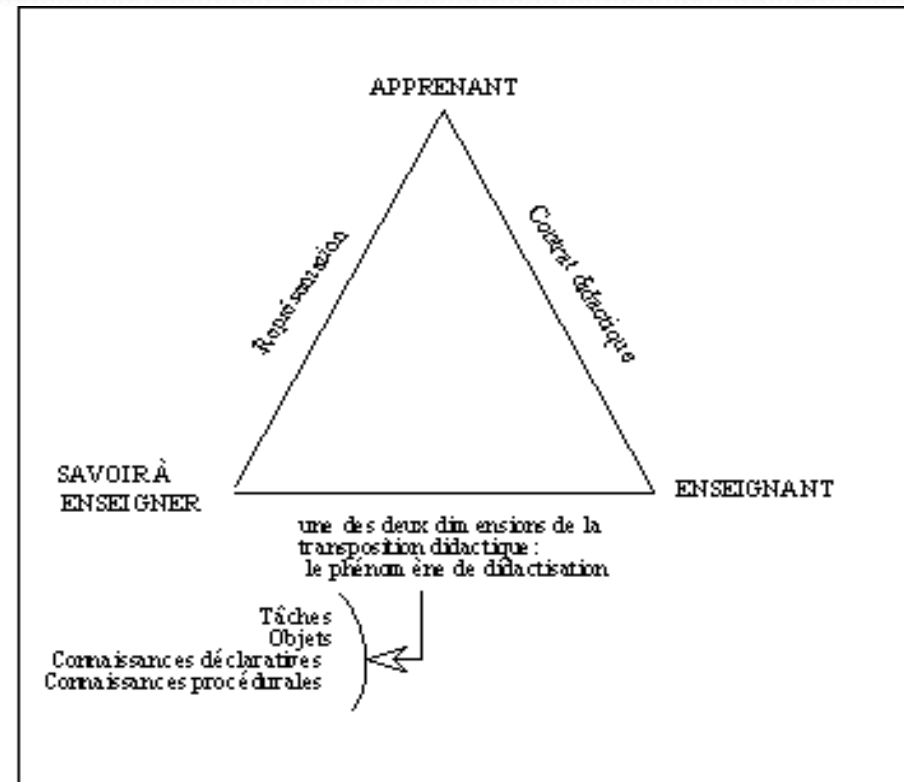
APPRENANT

Représentation

Contrat didactique

SAVOIR À ENSEIGNER

ENSEIGNANT

une des deux dimensions de la transposition didactique : le phénomène de didactisation

Tâches
Objets
Connaissances déclaratives
Connaissances procédurales